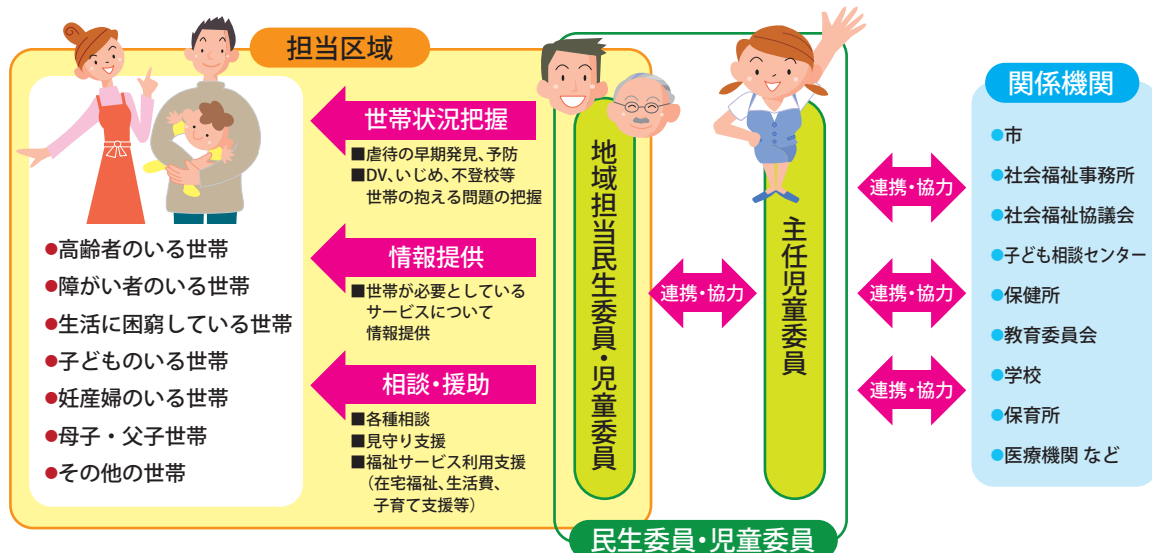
担当区域

●高齢者のいる世帯
●障がい者のいる世帯
●生活に困窮している世帯
●子どものいる世帯
●妊産婦のいる世帯
●母子・父子世帯
●その他の世帯

世帯状況把握
■虐待の早期発見、予防
■DV、いじめ、不登校等世帯の抱える問題の把握

情報提供
■世帯が必要としているサービスについて情報提供

相談・援助
■各種相談
■見守り支援
■福祉サービス利用支援（在宅福祉、生活費、子育て支援等）

地域担当民生委員・児童委員

連携・協力

主任児童委員

民生委員・児童委員

連携・協力
連携・協力
連携・協力

関係機関
●市
●社会福祉事務所
●社会福祉協議会
●子ども相談センター
●保健所
●教育委員会
●学校
●保育所
●医療機関 など